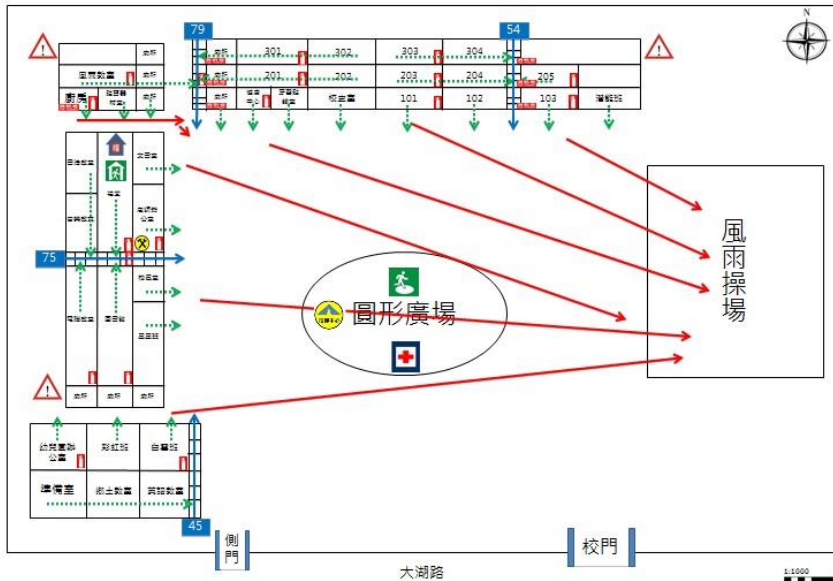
N

79

54

女廁

301

302

303

304

男廁

國語教室

男廁

201

202

203

204

205

廚房

輔導室

女廁

教務處

學務處

校長室

101

102

103

圖書館

風雨操場

圓形廣場

75

45

準備室

側門

校門

大湖路

1:1000